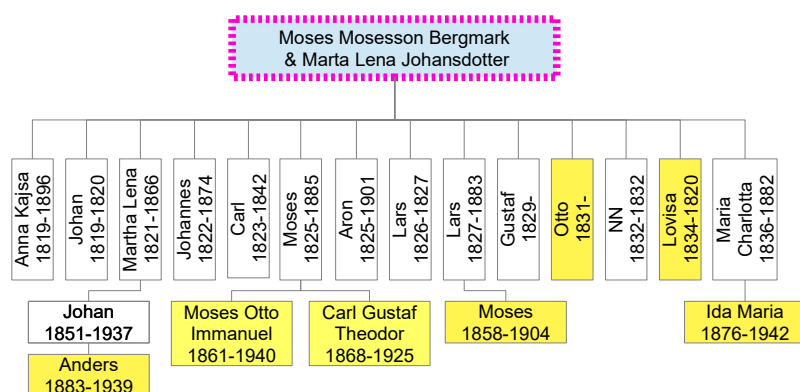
Moses Mosesson Bergmark
& Marta Lena Johansdotter

Anna Kajsa
1819-1896

Johan
1819-1820

Martha Lena
1821-1866

Johannes
1822-1874

Carl
1823-1842

Moses
1825-1885

Aron
1825-1901

Lars
1826-1827

Lars
1827-1883

Gustaf
1829-

Otto
1831-

NN
1832-1832

Lovisa
1834-1820

Maria
Charlotta
1836-1882

Johan
1851-1937

Moses Otto
Immanuel
1861-1940

Carl Gustaf
Theodor
1868-1925

Moses
1858-1904

Ida Maria
1876-1942

Anders
1883-1939